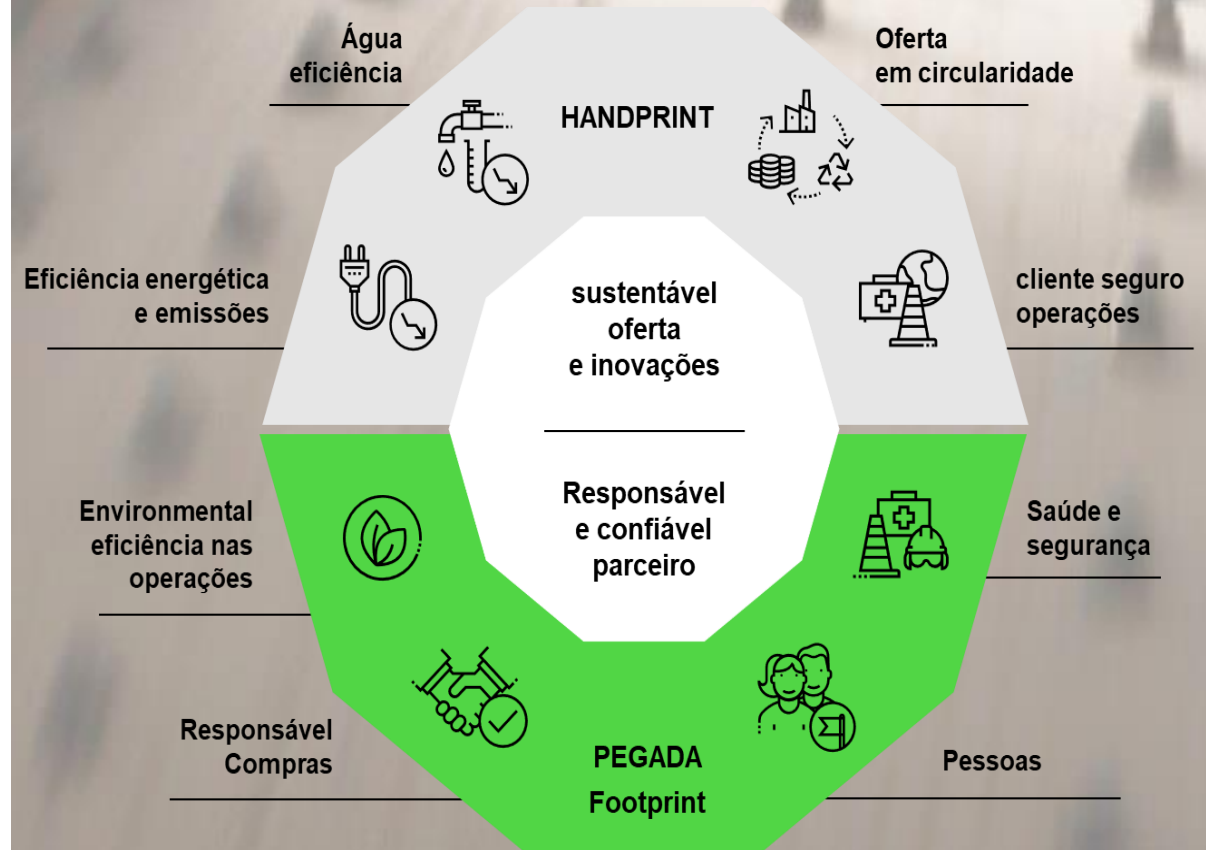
Água eficiência

HANDPRINT

Oferta em circularidade

Eficiência energética e emissões

sustentável oferta e inovações

cliente seguro operações

Responsável e confiável parceiro

Environmental eficiência nas operações

Saúde e segurança

Responsável Compras

PEGADA Footprint

Pessoas